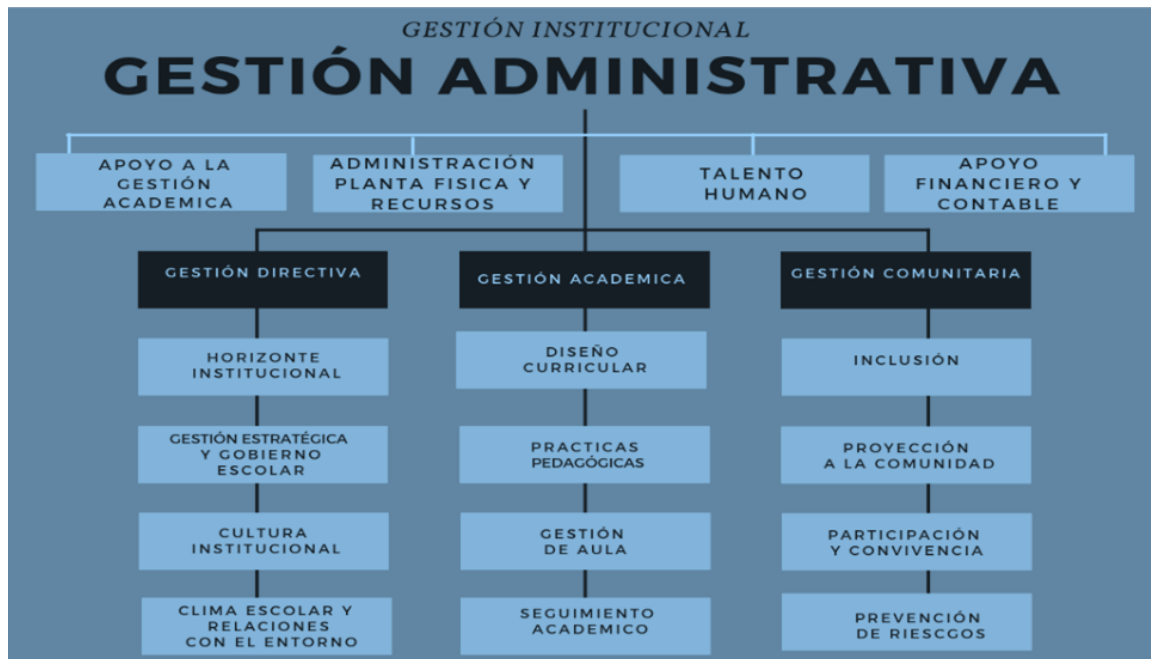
GESTIÓN INSTITUCIONAL

GESTIÓN ADMINISTRATIVA

APOYO A LA GESTIÓN ACADEMICA

ADMINISTRACIÓN PLANTA FISICA Y RECURSOS

TALENTO HUMANO

APOYO FINANCIERO Y CONTABLE

GESTIÓN DIRECTIVA

HORIZONTE INSTITUCIONAL

GESTIÓN ESTRATÉGICA Y GOBIERNO ESCOLAR

CULTURA INSTITUCIONAL

CLIMA ESCOLAR Y RELACIONES CON EL ENTORNO

GESTIÓN ACADEMICA

DISEÑO CURRICULAR

PRACTICAS PEDAGÓGICAS

GESTIÓN DE AULA

SEGUIMIENTO ACADEMICO

GESTIÓN COMUNITARIA

INCLUSIÓN

PROYECCIÓN A LA COMUNIDAD

PARTICIPACIÓN Y CONVIVENCIA

PREVENCIÓN DE RIESCGOS